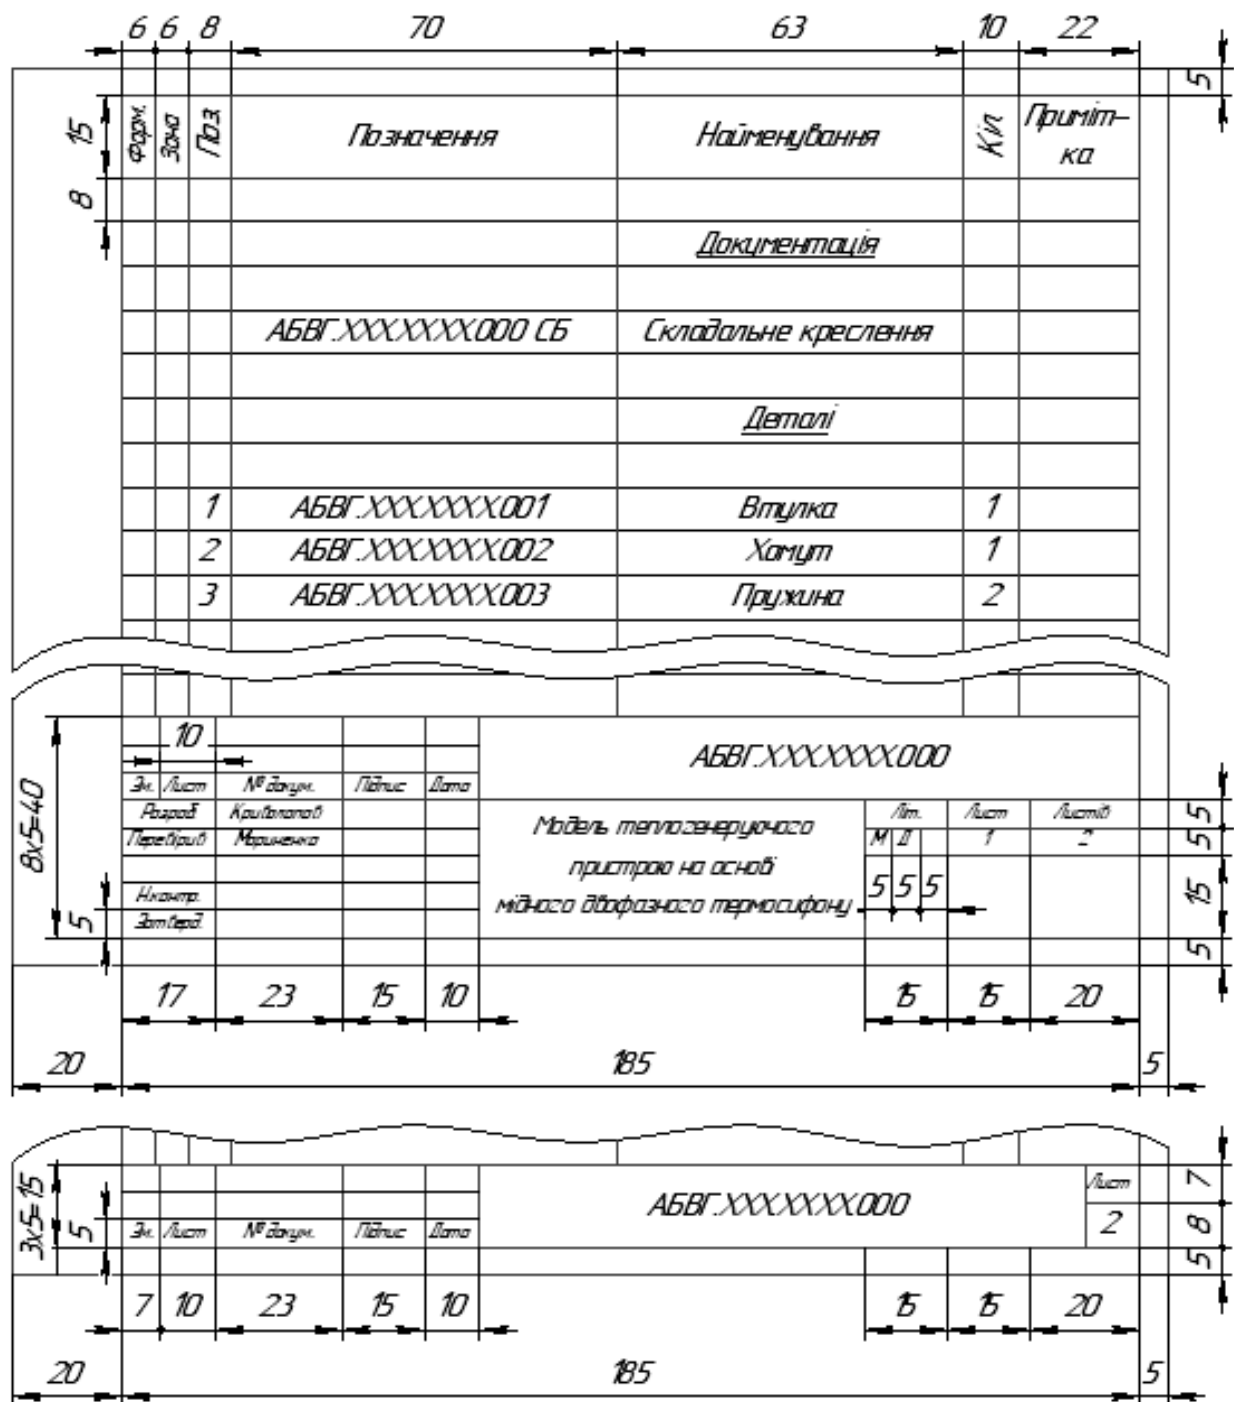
6 6 8 70 63 10 22

5

15 8

| Форм. | Зона | Поз | Позначення | Найменування | Кіл | Приміт–ка |
|---|---|---|---|---|---|---|
| | | | | | | |
| | | | | Документація | | |
| | | | | | | |
| | | | АБВГ.XXXXXXX.000 СБ | Складальне креслення | | |
| | | | | | | |
| | | | | Деталі | | |
| | | | | | | |
| | | 1 | АБВГ.XXXXXXX.001 | Втулка | 1 | |
| | | 2 | АБВГ.XXXXXXX.002 | Хомут | 1 | |
| | | 3 | АБВГ.XXXXXXX.003 | Пружина | 2 | |

8x5=40

10

5

Зм. Лист № докум. Підпис Дата

Розроб. Кривошапов
Перевірив Мариненко

Н.контр.
Затверд.

АБВГ.XXXXXXX.000

Модель теплогенеруючого пристрою на основі мідного двофазного термосифону

Літ. Лист Листів
М Д 1 2

5 5 5

5 5 15 5

17 23 15 10 15 15 20

20 185 5

3x5=15 5

АБВГ.XXXXXXX.000

Лист
2

7 8 5

Зм. Лист № докум. Підпис Дата

7 10 23 15 10 15 15 20

20 185 5